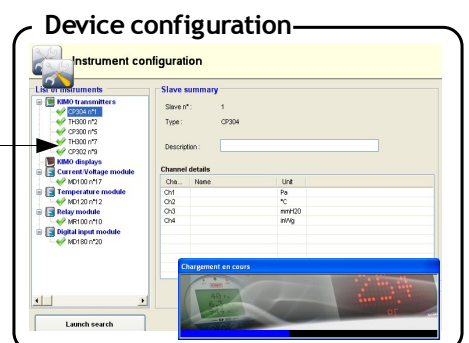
Device configuration

Instrument configuration

List of instruments

KIMO transmitters
CP304 n°1
TH300 n°2
CP300 n°5
TH300 n°7
CP302 n°9
KIMO displays
Current/Voltage module
MD100 n°17
Temperature module
MD120 n°12
Relay module
MR100 n°10
Digital input module
MD180 n°20

Launch search

Slave summary

Slave n° : 1

Type : CP304

Description :

Channel details

| Cha... | Name | Unit |
|---|---|---|
| Ch1 | | Pa |
| Ch2 | | °C |
| Ch3 | | mmH2O |
| Ch4 | | inWg |

Chargement en cours